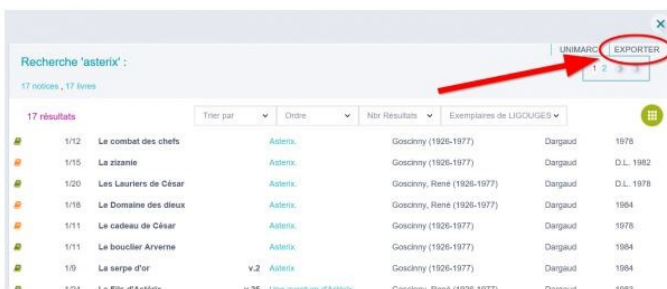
×

UNIMARC | EXPORTER

Recherche 'asterix' :

17 notices , 17 livres

1 2 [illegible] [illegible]

17 résultats

Trier par | Ordre | Nbr Résultats | Exemplaires de LIGOUGES

| | | | | | | |
|---|---|---|---|---|---|---|
| 1/12 | Le combat des chefs | | Asterix. | Goscinny (1926-1977) | Dargaud | 1978 |
| 1/15 | La zizanie | | Asterix. | Goscinny, René (1926-1977) | Dargaud | D.L. 1982 |
| 1/20 | Les Lauriers de César | | Asterix. | Goscinny, René (1926-1977) | Dargaud | D.L. 1978 |
| 1/18 | Le Domaine des dieux | | Asterix. | Goscinny, René (1926-1977) | Dargaud | 1984 |
| 1/11 | Le cadeau de César | | Asterix. | Goscinny (1926-1977) | Dargaud | 1978 |
| 1/11 | Le bouclier Arverne | | Asterix. | Goscinny (1926-1977) | Dargaud | 1984 |
| 1/9 | La serpe d'or | v.2 | Asterix. | Goscinny (1926-1977) | Dargaud | 1984 |
| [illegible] | Le Fils d'Astérix | v.25 | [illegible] | Goscinny, René (1926-1977) | Dargaud | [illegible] |